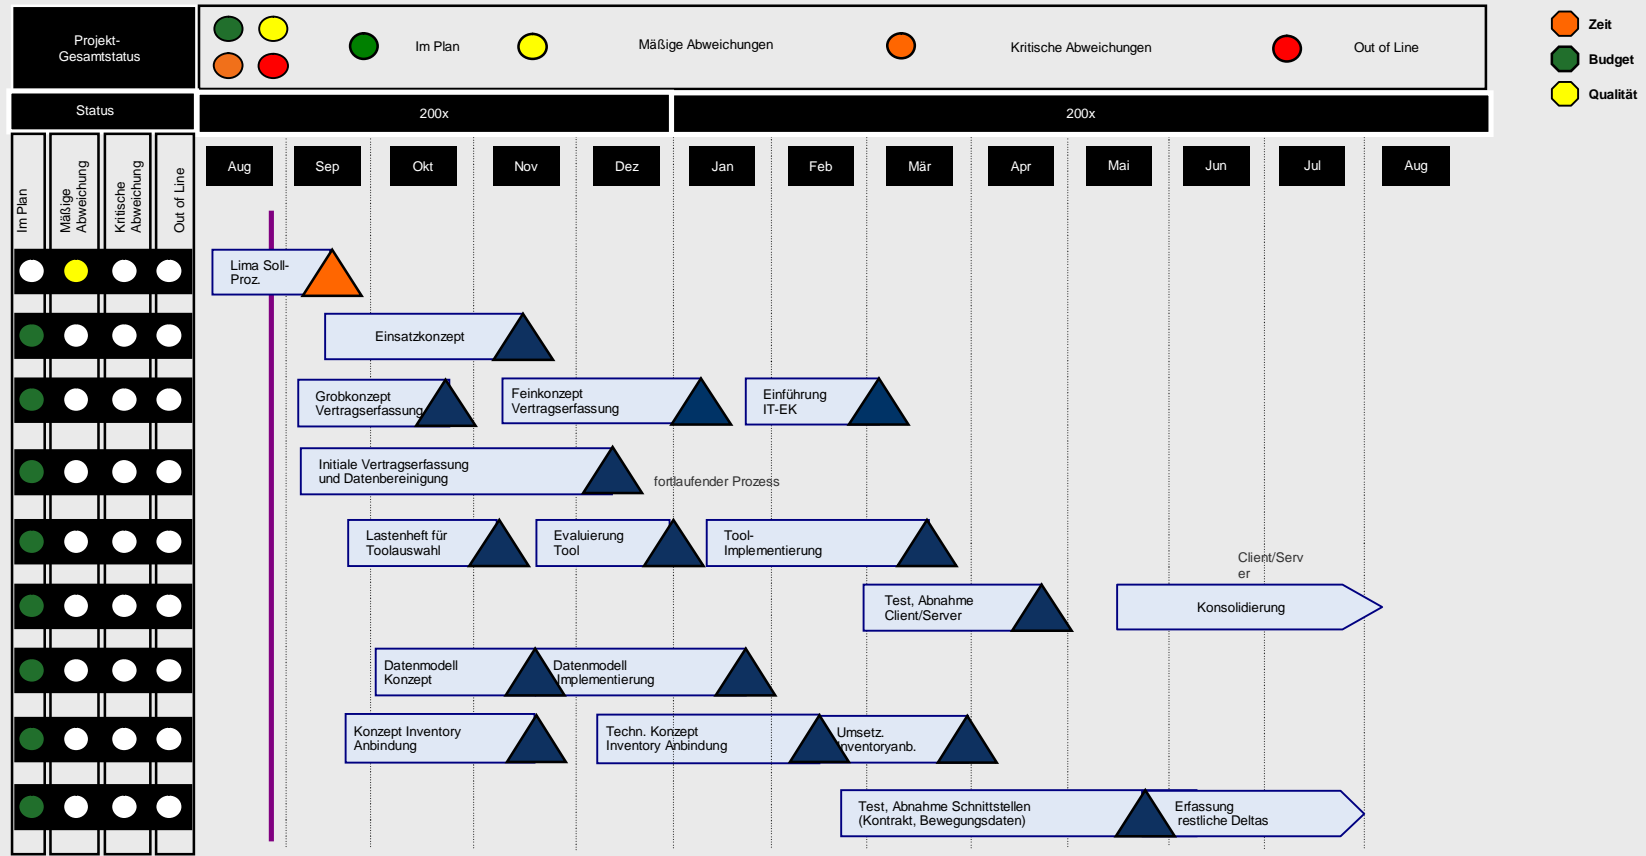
Projekt-Gesamtstatus

Im Plan

Mäßige Abweichungen

Kritische Abweichungen

Out of Line

Zeit
Budget
Qualität

Status

200x

200x

Aug Sep Okt Nov Dez Jan Feb Mär Apr Mai Jun Jul Aug

Im Plan
Mäßige Abweichung
Kritische Abweichung
Out of Line

Lima Soll-Proz.

Einsatzkonzept

Grobkonzept Vertragserfassung

Feinkonzept Vertragserfassung

Einführung IT-EK

Initiale Vertragserfassung und Datenbereinigung

fortlaufender Prozess

Lastenheft für Toolauswahl

Evaluierung Tool

Tool-Implementierung

Client/Server

Test, Abnahme Client/Server

Konsolidierung

Datenmodell Konzept

Datenmodell Implementierung

Konzept Inventory Anbindung

Techn. Konzept Inventory Anbindung

Umsetz. Inventoryanb.

Test, Abnahme Schnittstellen (Kontrakt, Bewegungsdaten)

Erfassung restliche Deltas